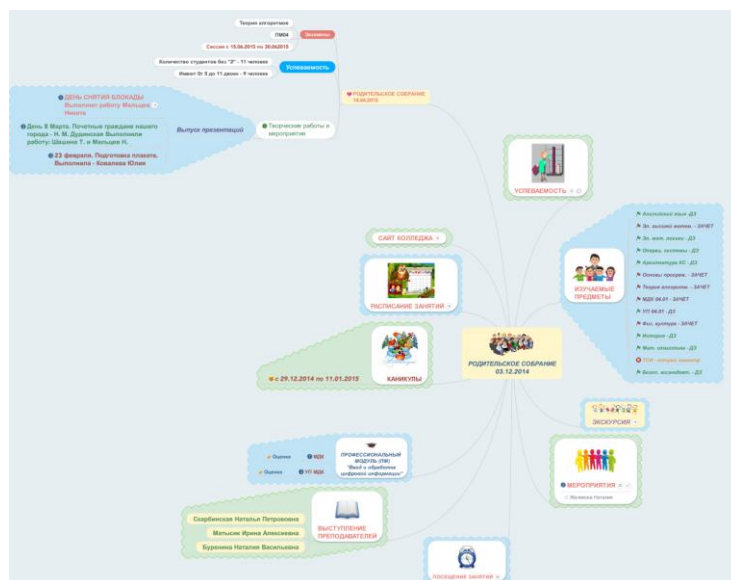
Теория алгоритмов
ПМ04
Экзамены
Сессия с 15.06.2015 по 30.06.2015
Количество студентов без "2" - 11 человек
Успеваемость
Имеют 0т 5 до 11 двоек - 9 человек
РОДИТЕЛЬСКОЕ СОБРАНИЕ 14.04.2015
ДЕНЬ СНЯТИЯ БЛОКАДЫ Выполнил работу Мальцев Никита
День 8 Марта. Почетные граждане нашего города - Н. М. Дудинская Выполнили работу: Шашина Т. и Мальцев Н.
Выпуск презентаций
Творческие работы и мероприятия
23 февраля. Подготовка плаката. Выполнила - Ковалева Юлия
УСПЕВАЕМОСТЬ
САЙТ КОЛЛЕДЖА
Английский язык -ДЗ
Эл. высшей матем. - ЗАЧЕТ
Эл. мат. логики - ДЗ
Операц. системы - ДЗ
Архитектура КС - ДЗ
Основы програм. - ЗАЧЕТ
Теория алгоритм. - ЗАЧЕТ
МДК 04.01 - ЗАЧЕТ
УП 04.01 - ДЗ
Физ. культура - ЗАЧЕТ
История - ДЗ
Мат. отношения - ДЗ
ТОИ - четыре экзамена
Безоп. жизнедеят. - ДЗ
ИЗУЧАЕМЫЕ ПРЕДМЕТЫ
РАСПИСАНИЕ ЗАНЯТИЙ
РОДИТЕЛЬСКОЕ СОБРАНИЕ 03.12.2014
с 29.12.2014 по 11.01.2015
КАНИКУЛЫ
ЭКСКУРСИЯ
Оценки
МДК
Оценки
УП МДК
ПРОФЕССИОНАЛЬНЫЙ МОДУЛЬ (ПМ) "Ввод и обработка цифровой информации"
МЕРОПРИЯТИЯ
Малинина Наталия
Скарбинская Наталья Петровна
Матысик Ирина Алексеевна
Буренина Наталия Васильевна
ВЫСТУПЛЕНИЕ ПРЕПОДАВАТЕЛЕЙ
ПОСЕЩЕНИЕ ЗАНЯТИЙ